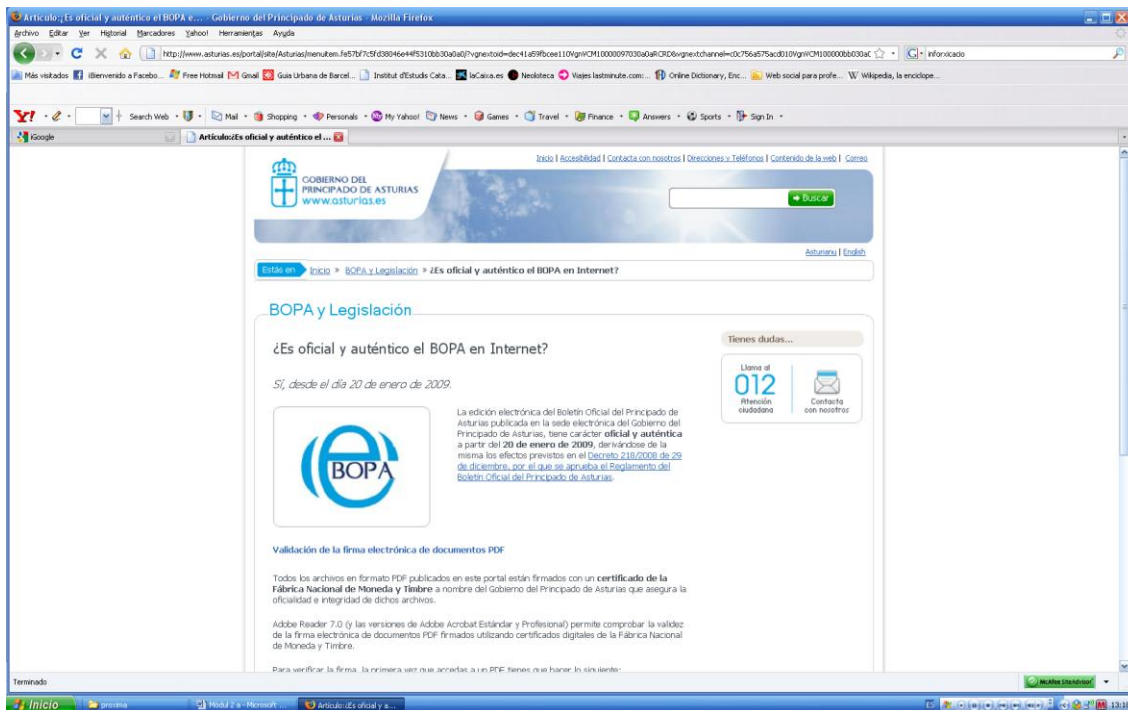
Artículo:¿Es oficial y auténtico el BOPA e... - Gobierno del Principado de Asturias - Mozilla Firefox

Archivo Editar Ver Historial Marcadores Yahoo! Herramientas Ayuda

http://www.asturias.es/portal/site/Asturias/menuitem.fe57bf7c5fd38046e44f5310bb30a0a0/?vgnextoid=dec41a59fbcee110VgnVCM10000097030a0aRCRD&vgnextchannel=c0c756a575acd010VgnVCM100000bb030a0

inforxicado

Más visitados Bienvenido a Facebo... Free Hotmail Gmail Guia Urbana de Barcel... Institut d'Estudis Cata... laCaixa.es Neoloteca Viajes lastminute.com:... Online Dictionary, Enc... Web social para profe... Wikipedia, la enciclope...

Search Web Mail Shopping Personals My Yahoo! News Games Travel Finance Answers Sports Sign In

iGoogle Artículo:¿Es oficial y auténtico el ...

Inicio | Accesibilidad | Contacta con nosotros | Direcciones y Teléfonos | Contenido de la web | Correo

GOBIERNO DEL PRINCIPADO DE ASTURIAS www.asturias.es

Buscar

Asturianu | English

Estás en Inicio » BOPA y Legislación » ¿Es oficial y auténtico el BOPA en Internet?

BOPA y Legislación

¿Es oficial y auténtico el BOPA en Internet?

Sí, desde el día 20 de enero de 2009.

BOPA

La edición electrónica del Boletín Oficial del Principado de Asturias publicada en la sede electrónica del Gobierno del Principado de Asturias, tiene carácter oficial y auténtica a partir del 20 de enero de 2009, derivándose de la misma los efectos previstos en el Decreto 218/2008 de 29 de diciembre, por el que se aprueba el Reglamento del Boletín Oficial del Principado de Asturias.

Tienes dudas...

Llama al 012 Atención ciudadana

Contacta con nosotros

Validación de la firma electrónica de documentos PDF

Todos los archivos en formato PDF publicados en este portal están firmados con un certificado de la Fábrica Nacional de Moneda y Timbre a nombre del Gobierno del Principado de Asturias que asegura la oficialidad e integridad de dichos archivos.

Adobe Reader 7.0 (y las versiones de Adobe Acrobat Estándar y Profesional) permite comprobar la validez de la firma electrónica de documentos PDF firmados utilizando certificados digitales de la Fábrica Nacional de Moneda y Timbre.

Para verificar la firma, la primera vez que accedas a un PDF tienes que hacer lo siguiente:

Terminado

McAfee SiteAdvisor

Inicio prueba Mòdul 2 a - Microsoft ... Artículo:¿Es oficial y a... 13:1